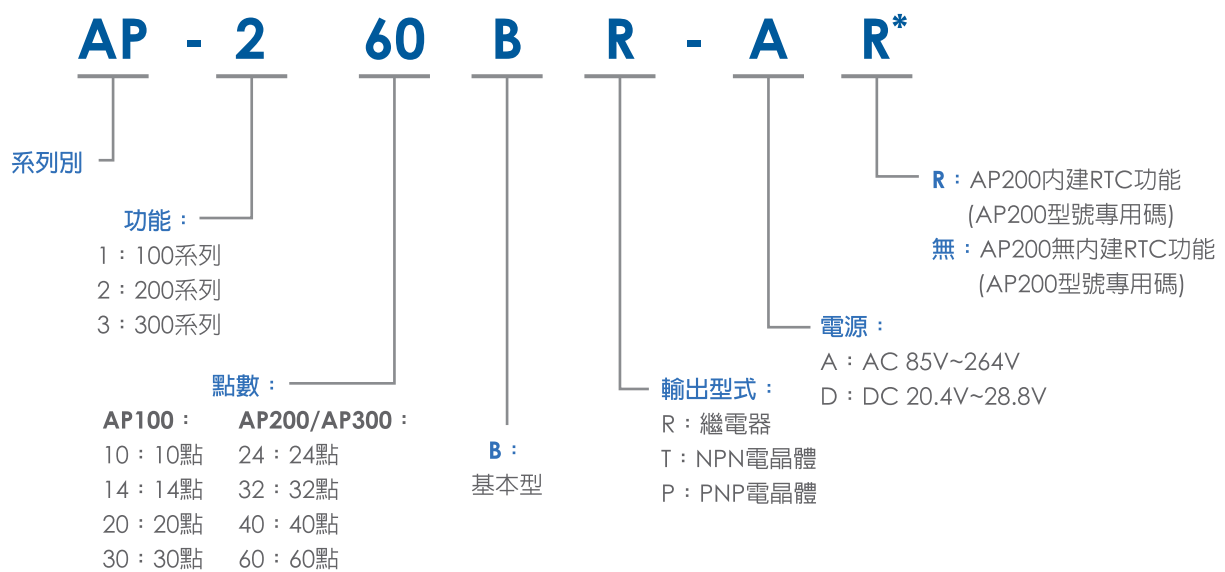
AP - 2 60 B R - A R*

系列別

功能：
1：100系列
2：200系列
3：300系列

點數：
AP100：
10：10點
14：14點
20：20點
30：30點

AP200/AP300：
24：24點
32：32點
40：40點
60：60點

B：
基本型

輸出型式：
R：繼電器
T：NPN電晶體
P：PNP電晶體

電源：
A：AC 85V~264V
D：DC 20.4V~28.8V

R：AP200內建RTC功能
(AP200型號專用碼)
無：AP200無內建RTC功能
(AP200型號專用碼)